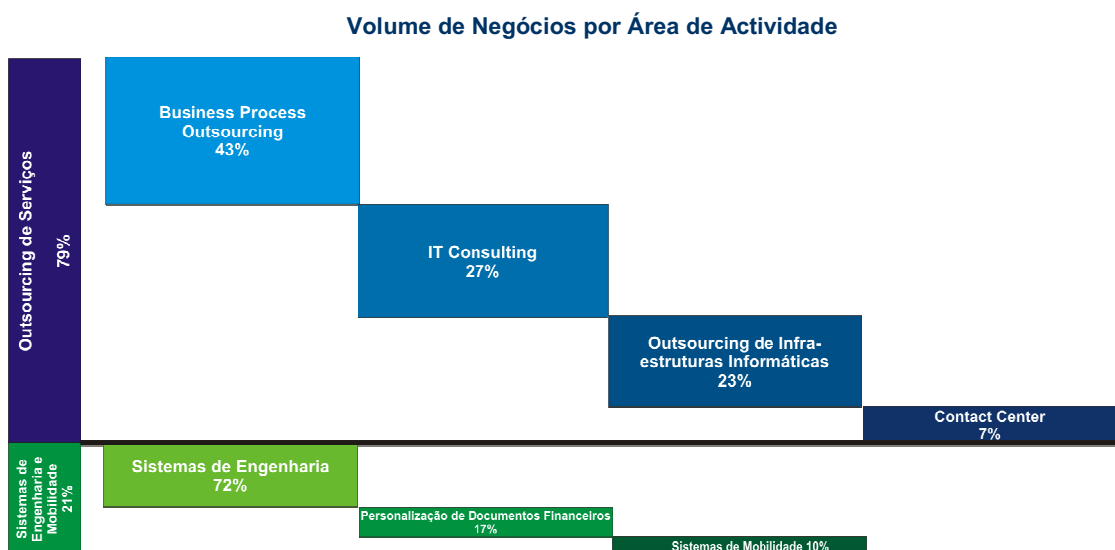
Volume de Negócios por Área de Actividade

Outsourcing de Serviços
79%

Business Process Outsourcing
43%

IT Consulting
27%

Outsourcing de Infraestruturas Informáticas
23%

Contact Center
7%

Sistemas de Engenharia e Mobilidade
21%

Sistemas de Engenharia
72%

Personalização de Documentos Financeiros
17%

Sistemas de Mobilidade 10%